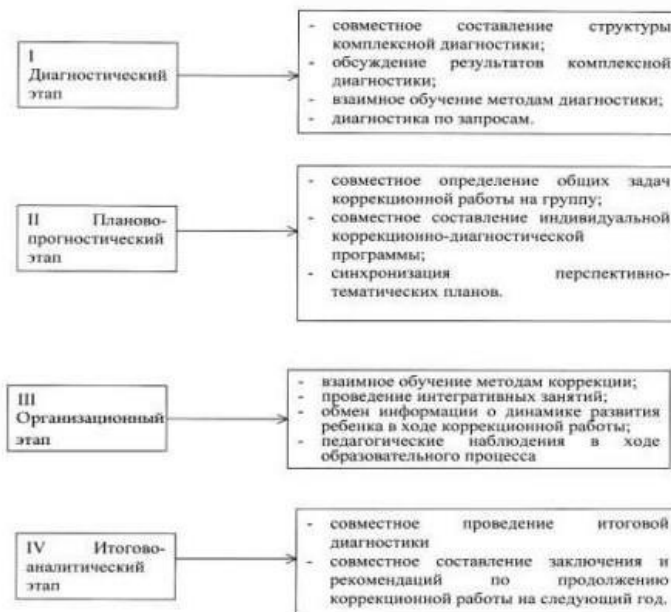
I
Диагностический этап

- совместное составление структуры комплексной диагностики;
- обсуждение результатов комплексной диагностики;
- взаимное обучение методам диагностики;
- диагностика по запросам.

II Планово-прогностический этап

- совместное определение общих задач коррекционной работы на группу;
- совместное составление индивидуальной коррекционно-диагностической программы;
- синхронизация перспективно-тематических планов.

III
Организационный этап

- взаимное обучение методам коррекции;
- проведение интегративных занятий;
- обмен информации о динамике развития ребенка в ходе коррекционной работы;
- педагогические наблюдения в ходе образовательного процесса

IV Итогово-аналитический этап

- совместное проведение итоговой диагностики
- совместное составление заключения и рекомендаций по продолжению коррекционной работы на следующий год.